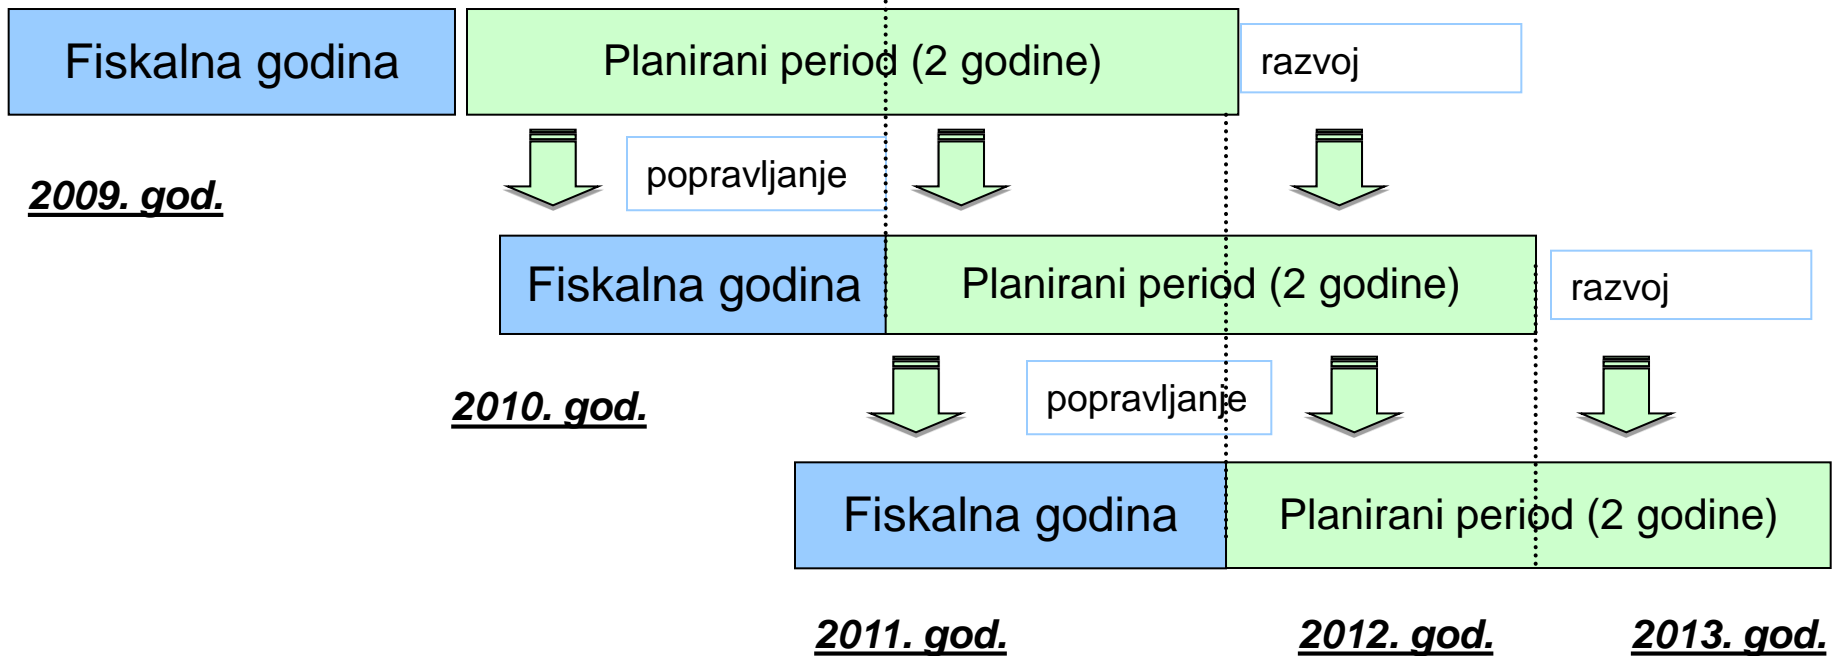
Fiskalna godina

Planirani period (2 godine)

razvoj

popravljanje

2009. god.

Fiskalna godina

Planirani period (2 godine)

razvoj

2010. god.

popravljanje

Fiskalna godina

Planirani period (2 godine)

2011. god.

2012. god.

2013. god.